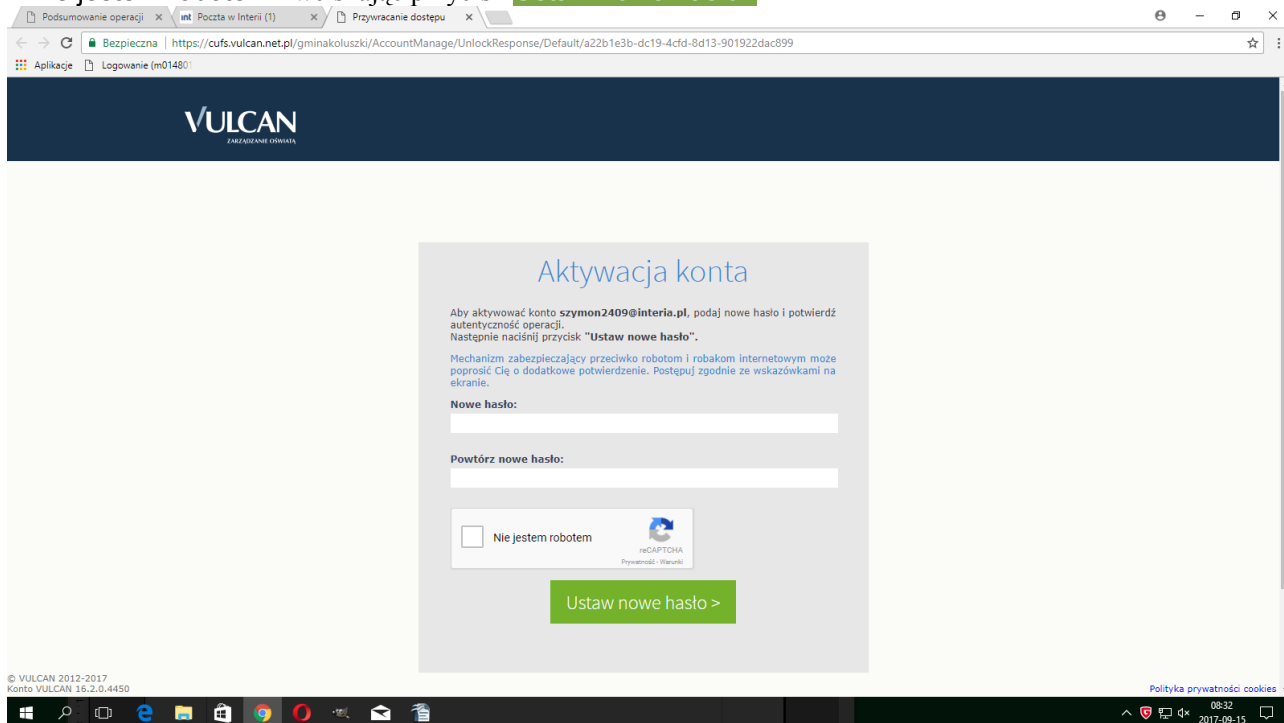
Podsumowanie operacji ×
int Poczta w Interii (1) ×
Przywracanie dostępu ×

Bezpieczna | https://cufs.vulcan.net.pl/gminakoluszki/AccountManage/UnlockResponse/Default/a22b1e3b-dc19-4cfd-8d13-901922dac899

Aplikacje
Logowanie (m01480

VULCAN
ZARZĄDZANIE OŚWIATĄ

Aktywacja konta

Aby aktywować konto szymon2409@interia.pl, podaj nowe hasło i potwierdź autentyczność operacji.
Następnie naciśnij przycisk "Ustaw nowe hasło".

Mechanizm zabezpieczający przeciwko robotom i robakom internetowym może poprosić Cię o dodatkowe potwierdzenie. Postępuj zgodnie ze wskazówkami na ekranie.

Nowe hasło:

Powtórz nowe hasło:

Nie jestem robotem
reCAPTCHA
Prywatność - Warunki

Ustaw nowe hasło >

© VULCAN 2012-2017
Konto VULCAN 16.2.0.4450

Polityka prywatności cookies

08:32
2017-09-15